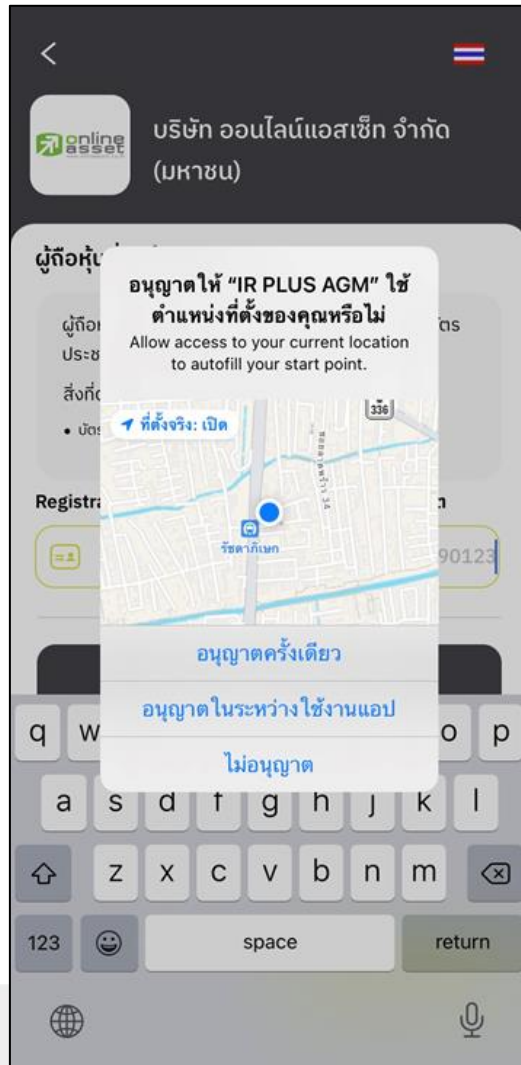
<

online asset

บริษัท ออนไลน์แอสเซ็ท จำกัด (มหาชน)

ผู้ถือหุ้น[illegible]

ผู้ถือ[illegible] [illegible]ตร ประช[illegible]

สิ่งที่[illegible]

• บัตร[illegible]

Registra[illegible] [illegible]

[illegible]90123

อนุญาตให้ "IR PLUS AGM" ใช้ตำแหน่งที่ตั้งของคุณหรือไม่

Allow access to your current location to autofill your start point.

ที่ตั้งจริง: เปิด

336

ซอยลาดพร้าว 34

รัชดาภิเษก

อนุญาตครั้งเดียว

อนุญาตในระหว่างใช้งานแอป

ไม่อนุญาต

q w o p

a s d f g h j k l

z x c v b n m

123 space return